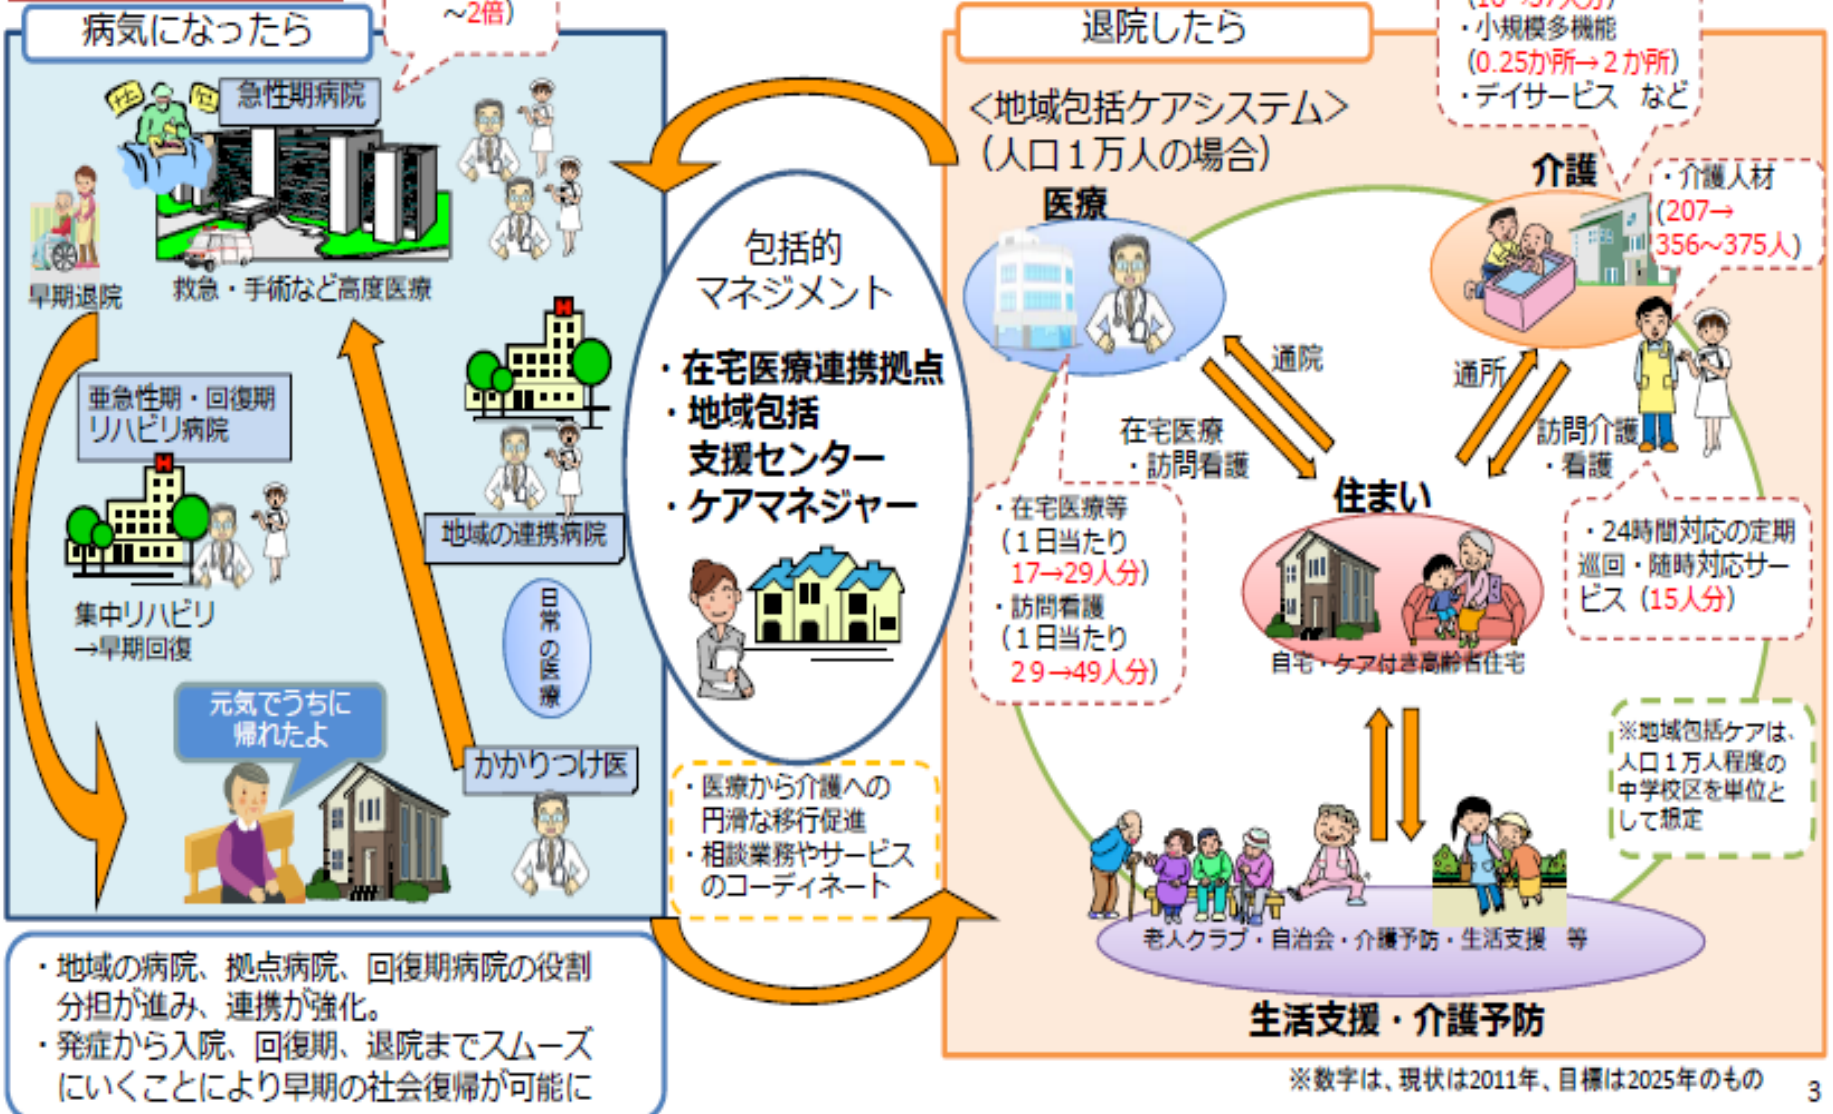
病気になったら

~2倍)

急性期病院

救急・手術など高度医療

早期退院

亜急性期・回復期リハビリ病院

集中リハビリ→早期回復

地域の連携病院

日常の医療

かかりつけ医

元気でうちに帰れたよ

・地域の病院、拠点病院、回復期病院の役割分担が進み、連携が強化。
・発症から入院、回復期、退院までスムーズにいくことにより早期の社会復帰が可能に

包括的マネジメント

・在宅医療連携拠点
・地域包括支援センター
・ケアマネジャー

・医療から介護への円滑な移行促進
・相談業務やサービスのコーディネート

退院したら

<地域包括ケアシステム>
(人口1万人の場合)

・小規模多機能
(0.25か所→2か所)
・デイサービス など

医療

介護

・介護人材
(207→356~375人)

通院

通所

在宅医療・訪問看護

訪問介護・看護

住まい

・在宅医療等
(1日当たり
17→29人分)
・訪問看護
(1日当たり
29→49人分)

・24時間対応の定期巡回・随時対応サービス(15人分)

自宅・ケア付き高齢者住宅

※地域包括ケアは、人口1万人程度の中学校区を単位として想定

老人クラブ・自治会・介護予防・生活支援 等

生活支援・介護予防

※数字は、現状は2011年、目標は2025年のもの

3